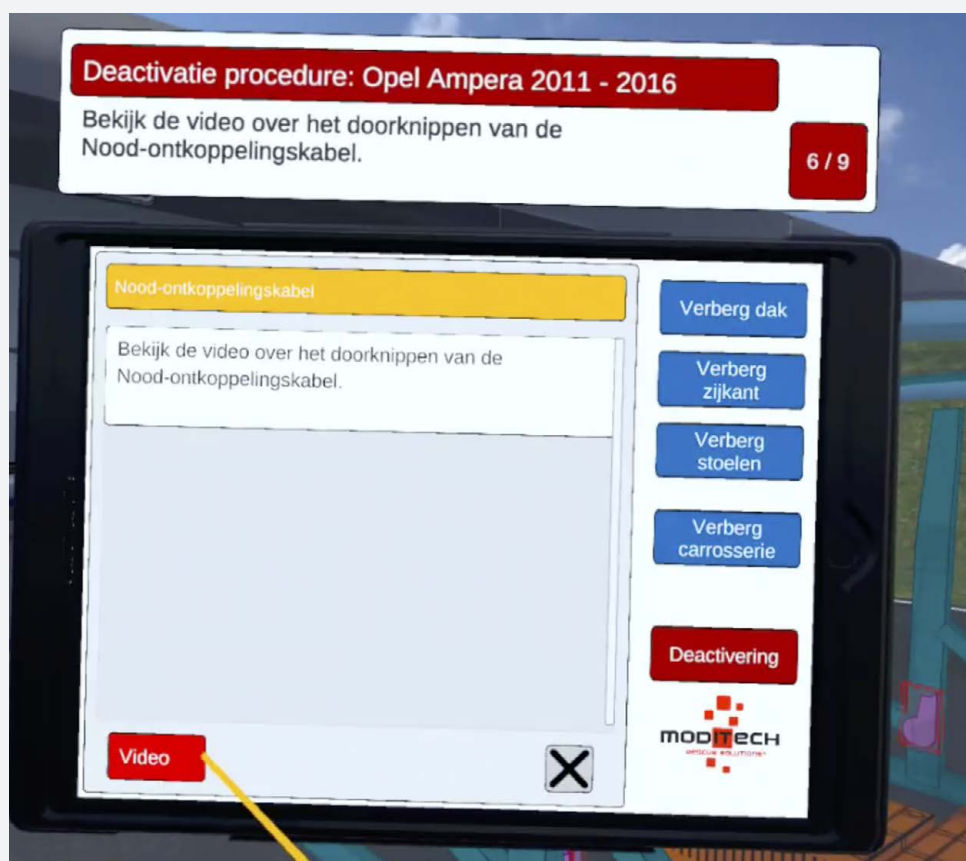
Deactivatie procedure: Opel Ampera 2011 - 2016

Bekijk de video over het doorknippen van de Nood-ontkoppelingskabel.

6 / 9

Nood-ontkoppelingskabel

Bekijk de video over het doorknippen van de Nood-ontkoppelingskabel.

Verberg dak

Verberg zijkant

Verberg stoelen

Verberg carrosserie

Deactivering

MODITECH

rescue solutions

Video

X